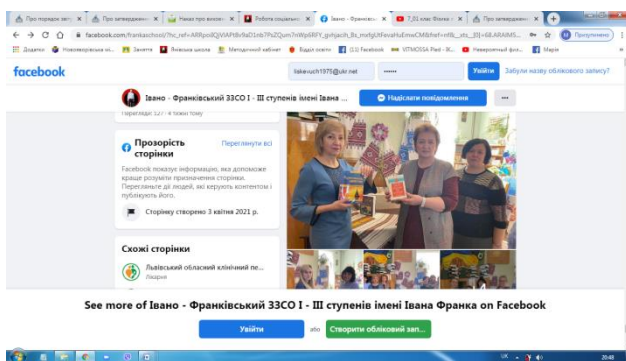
Про порядок зап... × Про затверджен... × Наказ про вихов... × Робота соціальн... × Івано - Франківс... × 7,01 клас Франко... × Про затверджен... × +

facebook.com/frankaschool/?hc_ref=ARRpod...

Додатки Нововолинська ш... Заняття Янівська школа Методичний кабінет Відділ освіти (11) Facebook VITMOSSA Plaid Невідомий фо... Марія

facebook

liaka-uch1975@ukr.net •••••• Увійти Забули назву облікового запису?

Івано - Франківський ЗЗСО І - ІІІ ступенів імені Івана ... Надіслати повідомлення ...

Прозорість сторінки Переглянути всі

Facebook показує інформацію, яка допоможе краще розуміти призначення сторінки. Перегляньте дії людей, які керують контентом і публікують його.

Сторінку створено 3 квітня 2021 р.

Схожі сторінки

Львівський обласний клінічний пе...
Лікарня

See more of Івано - Франківський ЗЗСО І - ІІІ ступенів імені Івана Франка on Facebook

Увійти або Створити обліковий зап...

UK 20:48